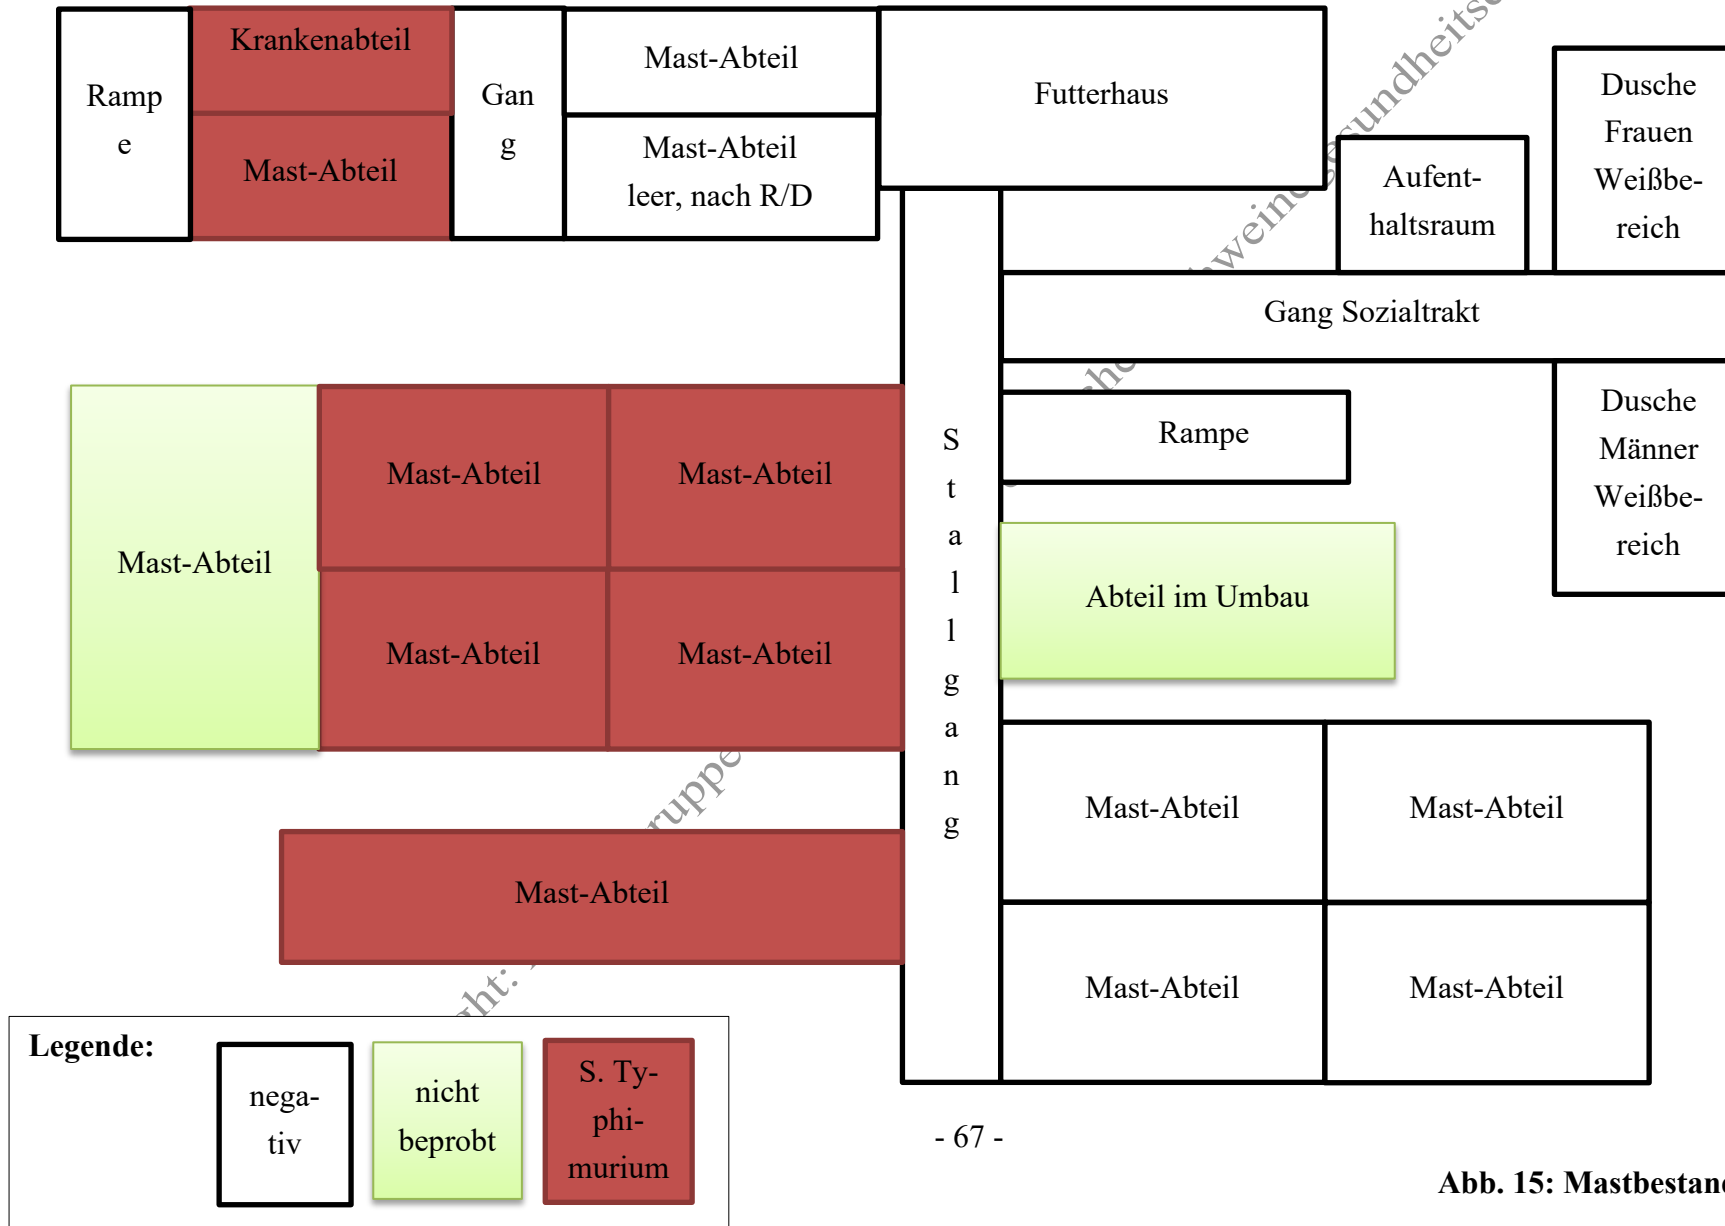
Rampe

Krankenabteil

Mast-Abteil

Gang

Mast-Abteil

Mast-Abteil leer, nach R/D

Futterhaus

Aufenthaltsraum

Dusche Frauen Weißbereich

Gang Sozialtrakt

Mast-Abteil

Mast-Abteil

Mast-Abteil

Mast-Abteil

Mast-Abteil

Stallgang

Rampe

Dusche Männer Weißbereich

Abteil im Umbau

Mast-Abteil

Mast-Abteil

Mast-Abteil

Mast-Abteil

Mast-Abteil

Legende:

negativ

nicht beprobt

S. Typhimurium

- 67 -

Abb. 15: Mastbestan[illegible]

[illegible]undheits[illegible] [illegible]weine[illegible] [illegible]he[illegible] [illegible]ruppe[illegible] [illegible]ht: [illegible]